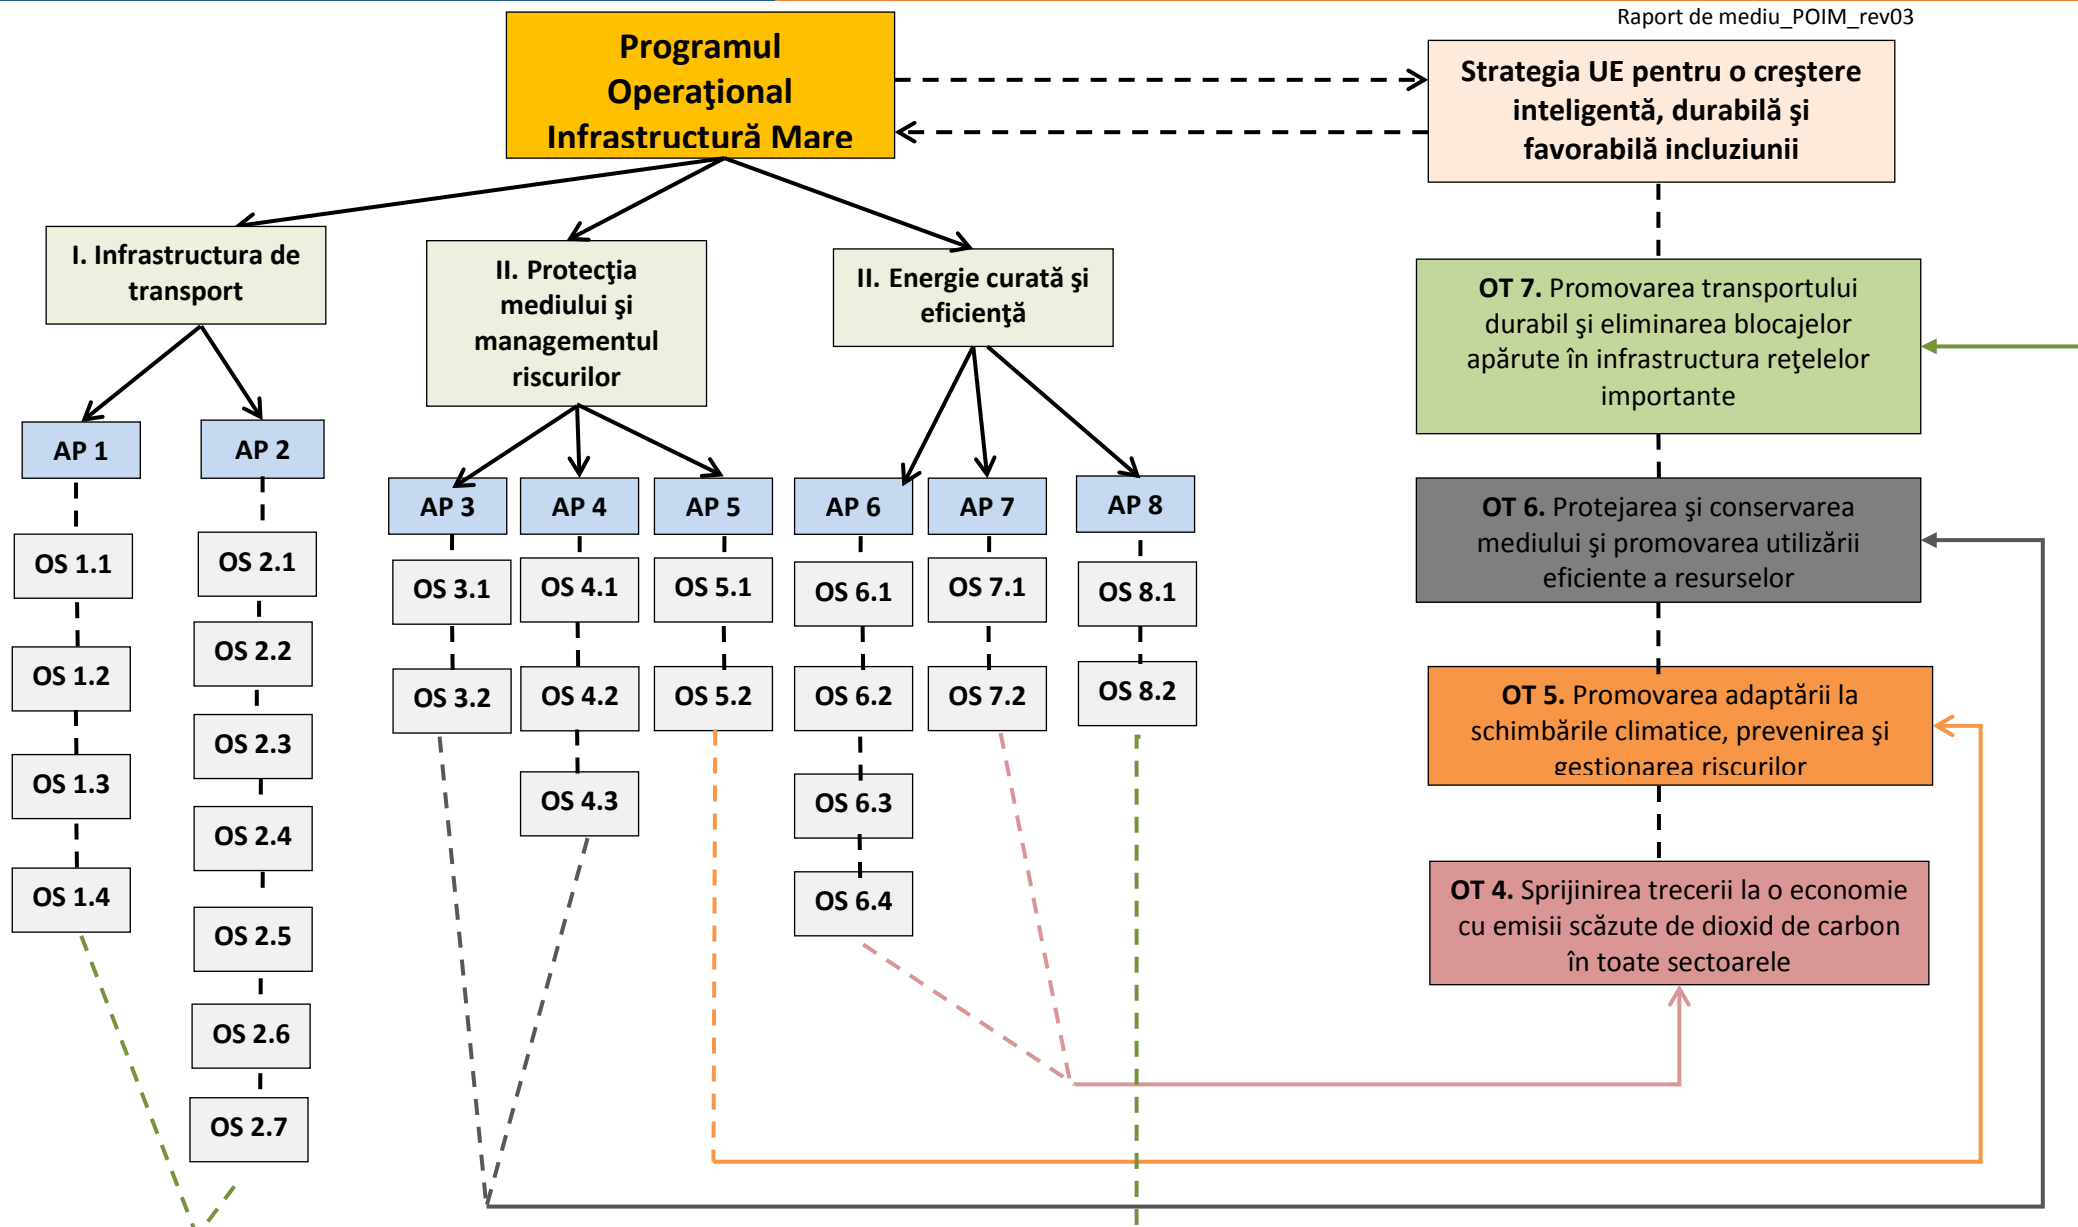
Raport de mediu_POIM_rev03

Programul Operaţional Infrastructură Mare

Strategia UE pentru o creştere inteligentă, durabilă şi favorabilă incluziunii

I. Infrastructura de transport

II. Protecţia mediului şi managementul riscurilor

II. Energie curată şi eficienţă

OT 7. Promovarea transportului durabil şi eliminarea blocajelor apărute în infrastructura reţelelor importante

AP 1

AP 2

AP 3

AP 4

AP 5

AP 6

AP 7

AP 8

OT 6. Protejarea şi conservarea mediului şi promovarea utilizării eficiente a resurselor

OS 1.1

OS 1.2

OS 1.3

OS 1.4

OS 2.1

OS 2.2

OS 2.3

OS 2.4

OS 2.5

OS 2.6

OS 2.7

OS 3.1

OS 3.2

OS 4.1

OS 4.2

OS 4.3

OS 5.1

OS 5.2

OS 6.1

OS 6.2

OS 6.3

OS 6.4

OS 7.1

OS 7.2

OS 8.1

OS 8.2

OT 5. Promovarea adaptării la schimbările climatice, prevenirea şi gestionarea riscurilor

OT 4. Sprijinirea trecerii la o economie cu emisii scăzute de dioxid de carbon în toate sectoarele